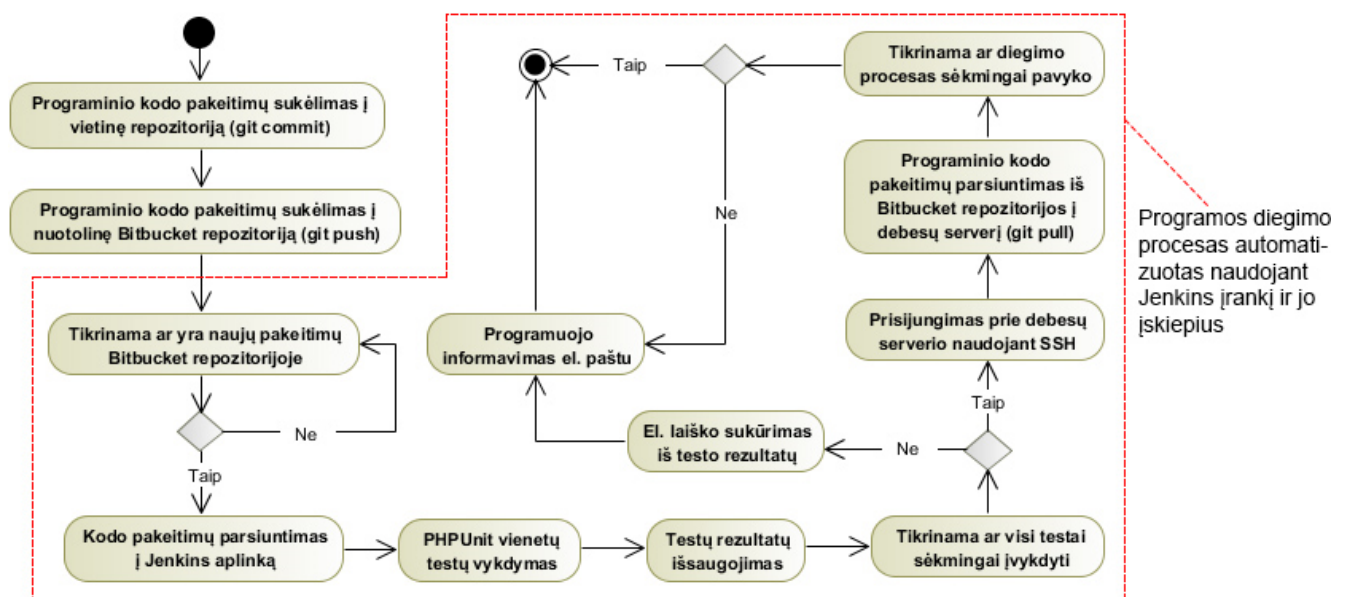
Programinio kodo pakeitimų sukėlimas į vietinę repozitoriją (git commit)

Programinio kodo pakeitimų sukėlimas į nuotolinę Bitbucket repozitoriją (git push)

Tikrinama ar yra naujų pakeitimų Bitbucket repozitorijoje

Ne

Taip

Kodo pakeitimų parsiuntimas į Jenkins aplinką

PHPUnit vienetų testų vykdymas

Testų rezultatų išsaugojimas

Tikrinama ar visi testai sėkmingai įvykdyti

Ne

El. laiško sukūrimas iš testo rezultatų

Programuojo informavimas el. paštu

Taip

Prisijungimas prie debesų serverio naudojant SSH

Programinio kodo pakeitimų parsiuntimas iš Bitbucket repozitorijos į debesų serverį (git pull)

Tikrinama ar diegimo procesas sėkmingai pavyko

Taip

Ne

Programos diegimo procesas automatizuotas naudojant Jenkins įrankį ir jo įskiepius